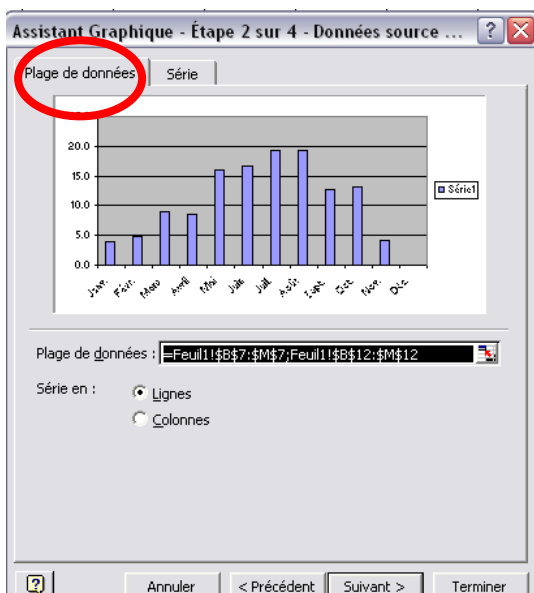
Assistant Graphique - Étape 2 sur 4 - Données source ...

Plage de données
Série

20.0
15.0
10.0
5.0
0.0

Janv.
Févr.
Mars
Avril
Mai
Juin
Juil.
Août
Sept.
Oct.
Nov.
Déc.

Série1

Plage de données : =Feuil1!$B$7:$M$7;Feuil1!$B$12:$M$12

Série en :
Lignes
Colonnes

Annuler
< Précédent
Suivant >
Terminer